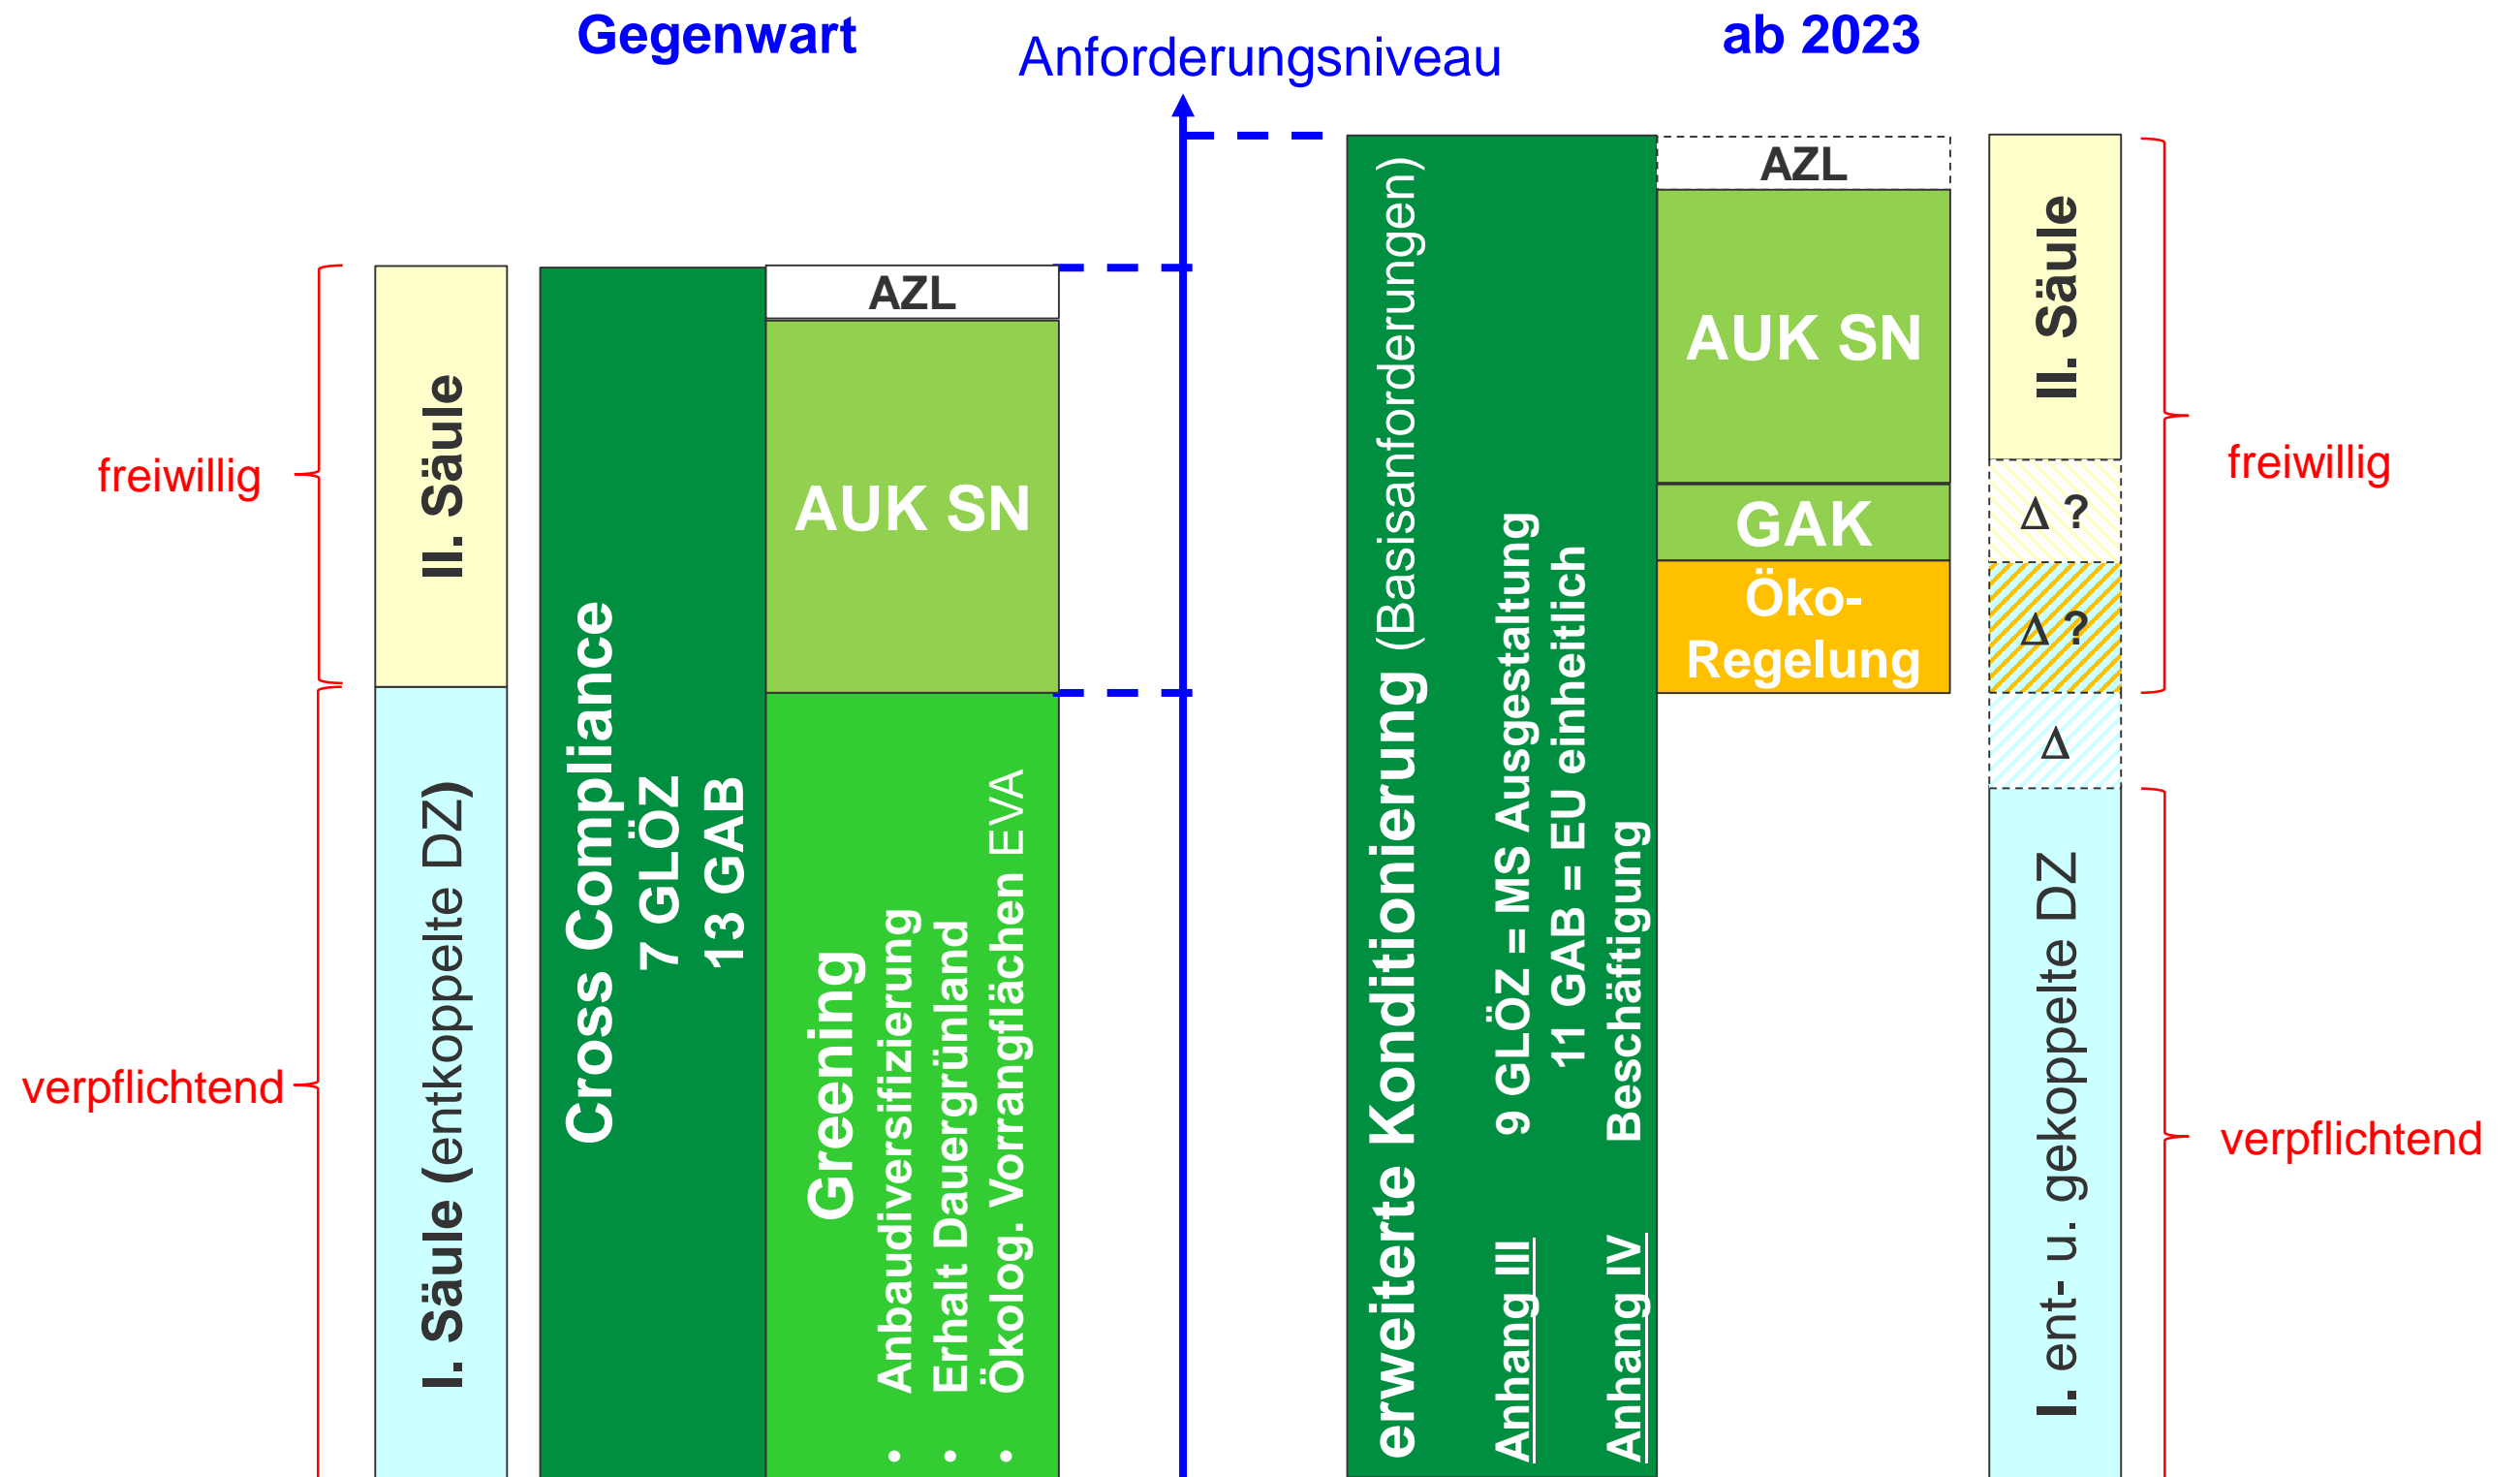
Gegenwart

Anforderungsniveau

ab 2023

freiwillig

verpflichtend

II. Säule

I. Säule (entkoppelte DZ)

Cross Compliance
7 GLÖZ
13 GAB

AZL

AUK SN

Greening
• Anbaudiversifizierung
• Erhalt Dauergrünland
• Ökolog. Vorrangflächen EVA

erweiterte Konditionierung (Basisanforderungen)

Anhang III 9 GLÖZ = MS Ausgestaltung
11 GAB = EU einheitlich
Anhang IV Beschäftigung

AZL

AUK SN

GAK

Öko-Regelung

II. Säule

Δ ?

Δ ?

Δ

I. ent- u. gekoppelte DZ

freiwillig

verpflichtend